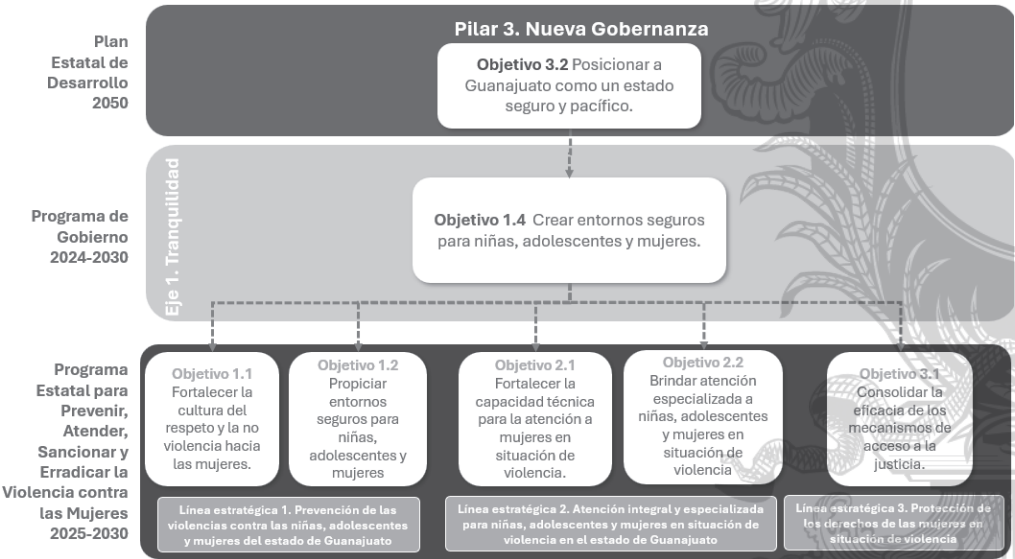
Plan Estatal de Desarrollo 2050

Pilar 3. Nueva Gobernanza

**Objetivo 3.2** Posicionar a Guanajuato como un estado seguro y pacífico.

Programa de Gobierno 2024-2030

Eje 1. Tranquilidad

**Objetivo 1.4** Crear entornos seguros para niñas, adolescentes y mujeres.

Programa Estatal para Prevenir, Atender, Sancionar y Erradicar la Violencia contra las Mujeres 2025-2030

Objetivo 1.1 Fortalecer la cultura del respeto y la no violencia hacia las mujeres.

Objetivo 1.2 Propiciar entornos seguros para niñas, adolescentes y mujeres

Objetivo 2.1 Fortalecer la capacidad técnica para la atención a mujeres en situación de violencia.

Objetivo 2.2 Brindar atención especializada a niñas, adolescentes y mujeres en situación de violencia

Objetivo 3.1 Consolidar la eficacia de los mecanismos de acceso a la justicia.

Línea estratégica 1. Prevención de las violencias contra las niñas, adolescentes y mujeres del estado de Guanajuato

Línea estratégica 2. Atención integral y especializada para niñas, adolescentes y mujeres en situación de violencia en el estado de Guanajuato

Línea estratégica 3. Protección de los derechos de las mujeres en situación de violencia